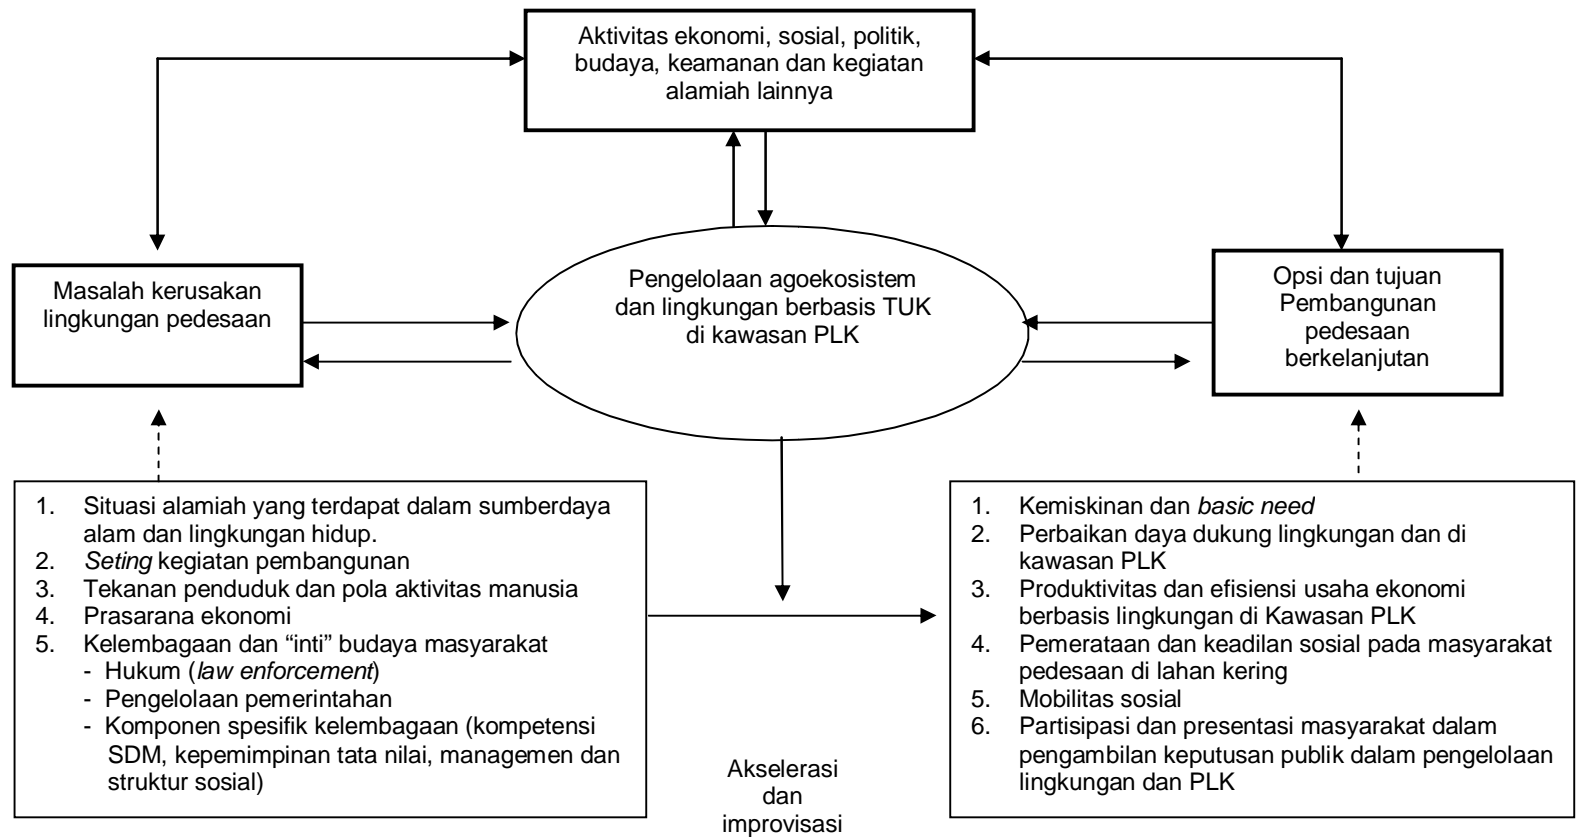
Aktivitas ekonomi, sosial, politik, budaya, keamanan dan kegiatan alamiah lainnya

Masalah kerusakan lingkungan pedesaan

Pengelolaan agoekosistem dan lingkungan berbasis TUK di kawasan PLK

Opsi dan tujuan Pembangunan pedesaan berkelanjutan

1. Situasi alamiah yang terdapat dalam sumberdaya alam dan lingkungan hidup.
2. *Seting* kegiatan pembangunan
3. Tekanan penduduk dan pola aktivitas manusia
4. Prasarana ekonomi
5. Kelembagaan dan "inti" budaya masyarakat
- Hukum (*law enforcement*)
- Pengelolaan pemerintahan
- Komponen spesifik kelembagaan (kompetensi SDM, kepemimpinan tata nilai, managemen dan struktur sosial)

Akselerasi dan improvisasi

1. Kemiskinan dan *basic need*
2. Perbaikan daya dukung lingkungan dan di kawasan PLK
3. Produktivitas dan efisiensi usaha ekonomi berbasis lingkungan di Kawasan PLK
4. Pemerataan dan keadilan sosial pada masyarakat pedesaan di lahan kering
5. Mobilitas sosial
6. Partisipasi dan presentasi masyarakat dalam pengambilan keputusan publik dalam pengelolaan lingkungan dan PLK